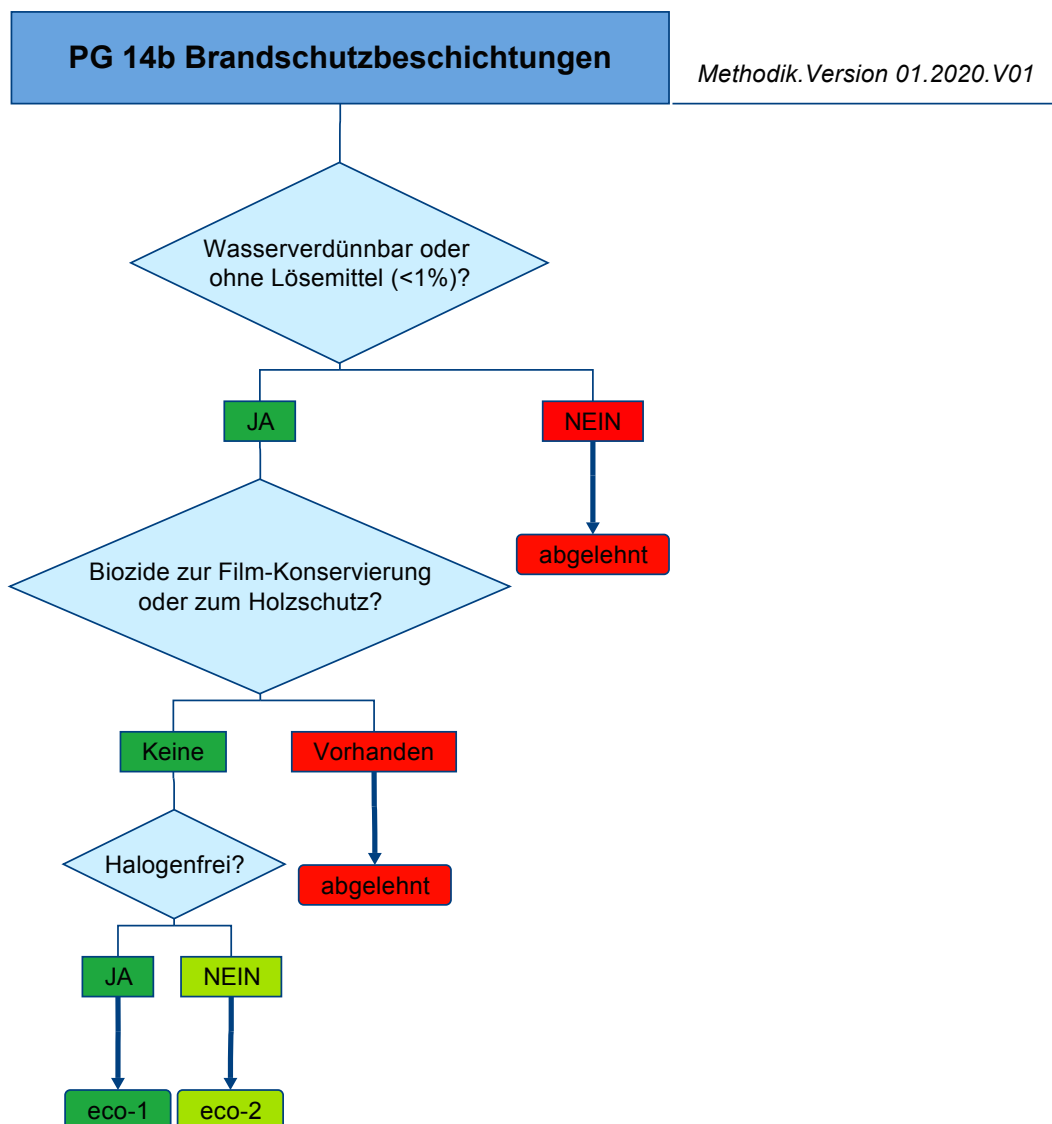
PG 14b Brandschutzbeschichtungen

Methodik.Version 01.2020.V01

Wasserverdünnbar oder ohne Lösemittel (<1%)?

JA

NEIN

abgelehnt

Biozide zur Film-Konservierung oder zum Holzschutz?

Keine

Vorhanden

abgelehnt

Halogenfrei?

JA

NEIN

eco-1

eco-2